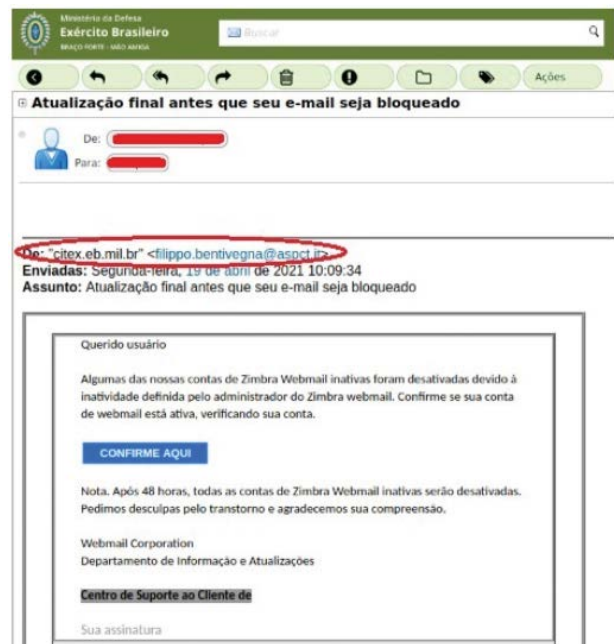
Ministério da Defesa
Exército Brasileiro
BRAÇO FORTE · MÃO AMIGA

Buscar

Ações

Atualização final antes que seu e-mail seja bloqueado

De: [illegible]
Para: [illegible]

De: "citex.eb.mil.br" <filippo.bentivegna@aspct.it>
Enviadas: Segunda-feira, 19 de abril de 2021 10:09:34
Assunto: Atualização final antes que seu e-mail seja bloqueado

Querido usuário

Algumas das nossas contas de Zimbra Webmail inativas foram desativadas devido à inatividade definida pelo administrador do Zimbra webmail. Confirme se sua conta de webmail está ativa, verificando sua conta.

CONFIRME AQUI

Nota. Após 48 horas, todas as contas de Zimbra Webmail inativas serão desativadas. Pedimos desculpas pelo transtorno e agradecemos sua compreensão.

Webmail Corporation
Departamento de Informação e Atualizações

Centro de Suporte ao Cliente de

Sua assinatura